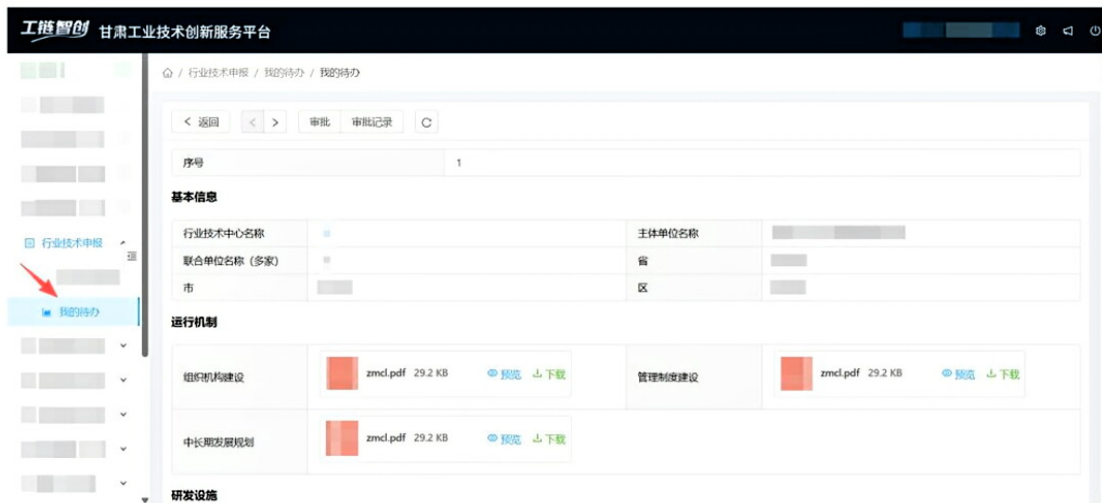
工链智创 甘肃工业技术创新服务平台

行业技术申报
我的待办

⌂ / 行业技术申报 / 我的待办 / 我的待办

< 返回 < > 审批 审批记录

| 序号 | 1 |
|---|---|

基本信息

| 行业技术中心名称 | | 主体单位名称 | |
|---|---|---|---|
| 联合单位名称（多家） | | 省 | |
| 市 | | 区 | |

运行机制

| 组织机构建设 | zmcl.pdf 29.2 KB 预览 下载 | 管理制度建设 | zmcl.pdf 29.2 KB 预览 下载 |
|---|---|---|---|
| 中长期发展规划 | zmcl.pdf 29.2 KB 预览 下载 | | |

研发设施